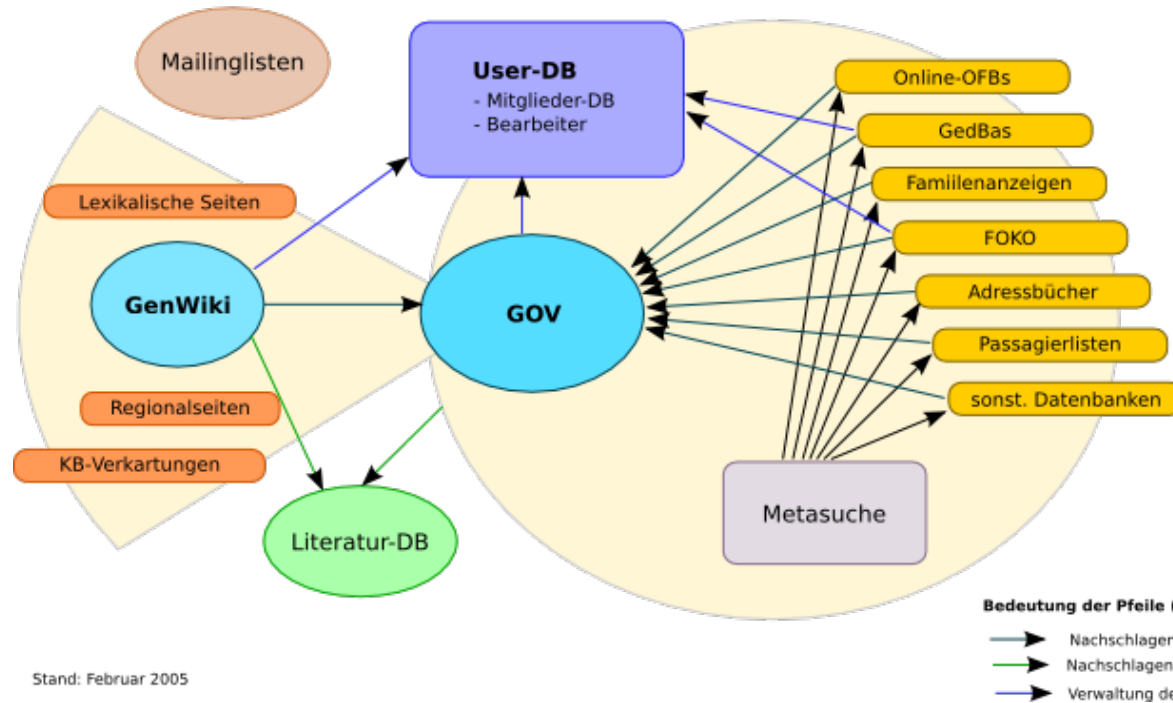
Mailinglisten

User-DB
- Mitglieder-DB
- Bearbeiter

Online-OFBs
GedBas
Famiilenanzeigen
FOKO
Adressbücher
Passagierlisten
sonst. Datenbanken

Lexikalische Seiten
GenWiki
GOV
Regionalseiten
KB-Verkartungen
Literatur-DB
Metasuche

Bedeutung der Pfeile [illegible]
Nachschlagen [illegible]
Nachschlagen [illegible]
Verwaltung de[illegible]

Stand: Februar 2005